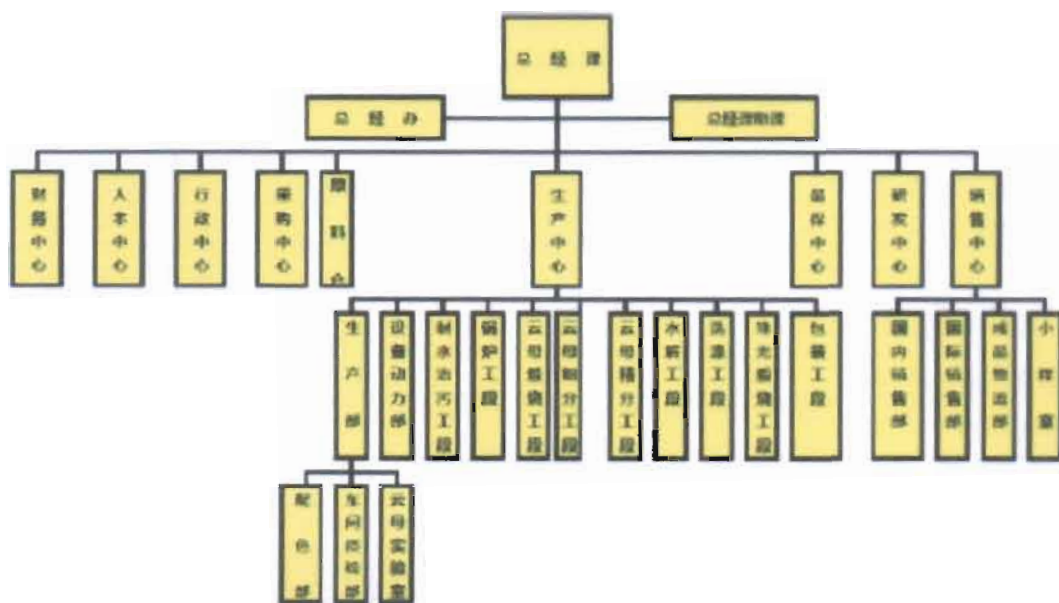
总经理

总经办

总经理助理

财务中心

人本中心

行政中心

采购中心

原料仓

生产中心

品保中心

研发中心

销售中心

生产部

设备动力部

制水治污工段

锅炉工段

云母煅烧工段

云母制分工段

云母精分工段

水解工段

洗涤工段

珠光煅烧工段

包装工段

国内销售部

国际销售部

成品物流部

小样室

配色部

车间质检部

云母实验室